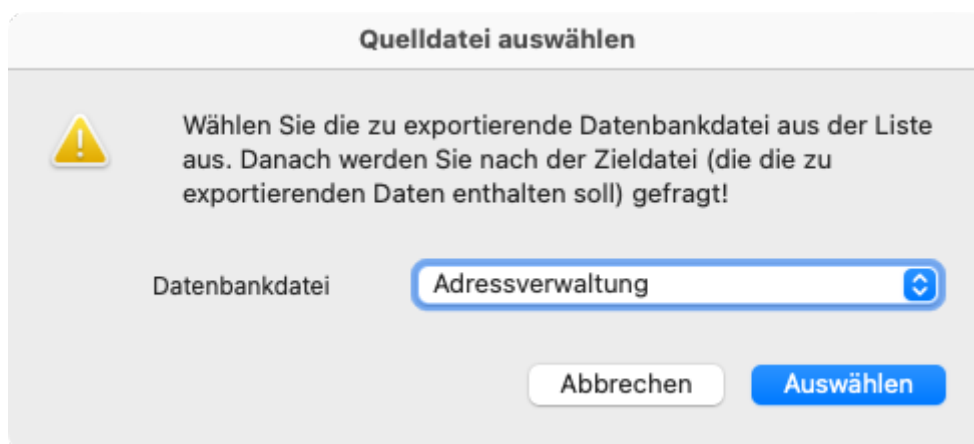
Quelldatei auswählen

Wählen Sie die zu exportierende Datenbankdatei aus der Liste aus. Danach werden Sie nach der Zieldatei (die die zu exportierenden Daten enthalten soll) gefragt!

Datenbankdatei

Adressverwaltung

Abbrechen

Auswählen